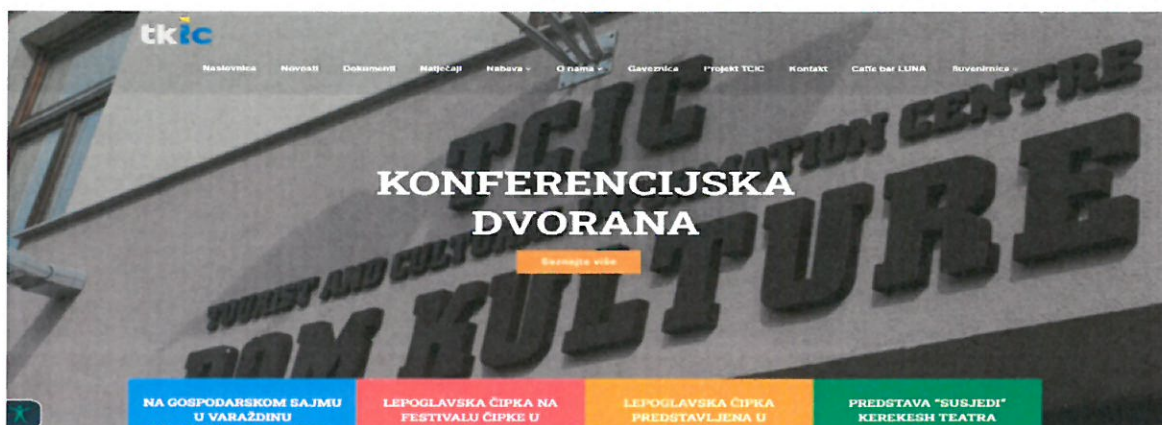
tkic

Naslovnica Novosti Dokumenti Natječaji Nabava O nama Gaveznica Projekt TCIC Kontakt Caffe bar LUNA Suvenirnica

TCIC
TOURIST AND CULTURAL INFORMATION CENTRE
DOM KULTURE

KONFERENCIJSKA DVORANA

Saznajte više

NA GOSPODARSKOM SAJMU U VARAŽDINU

LEPOGLAVSKA ČIPKA NA FESTIVALU ČIPKE U

LEPOGLAVSKA ČIPKA PREDSTAVLJENA U

PREDSTAVA "SUSJEDI" KEREKESH TEATRA